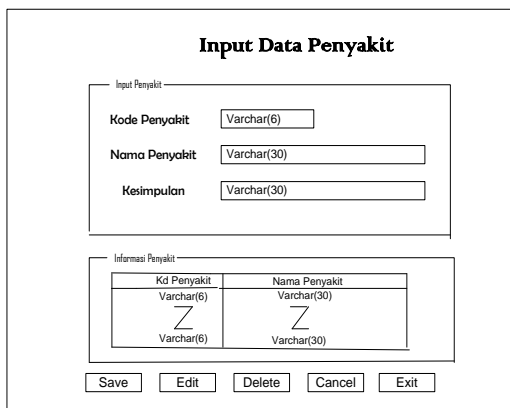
Input Data Penyakit

Input Penyakit

Kode Penyakit Varchar(6)

Nama Penyakit Varchar(30)

Kesimpulan Varchar(30)

Informasi Penyakit

| Kd Penyakit | Nama Penyakit |
|---|---|
| Varchar(6) | Varchar(30) |
| Z | Z |
| Varchar(6) | Varchar(30) |

Save Edit Delete Cancel Exit